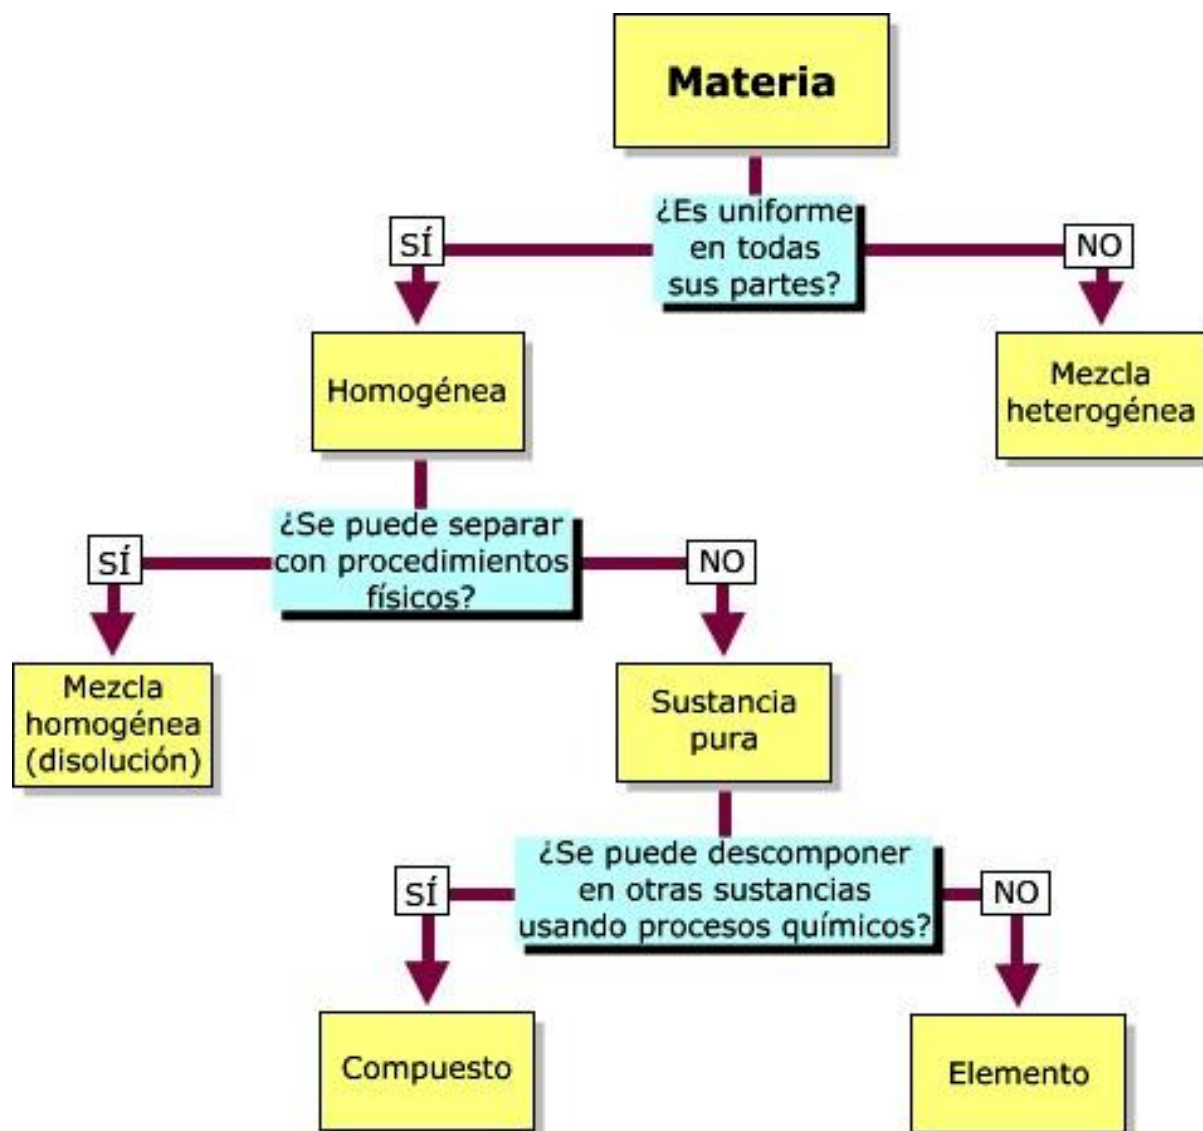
Materia

¿Es uniforme en todas sus partes?

SÍ

NO

Homogénea

Mezcla heterogénea

¿Se puede separar con procedimientos físicos?

SÍ

NO

Mezcla homogénea (disolución)

Sustancia pura

¿Se puede descomponer en otras sustancias usando procesos químicos?

SÍ

NO

Compuesto

Elemento